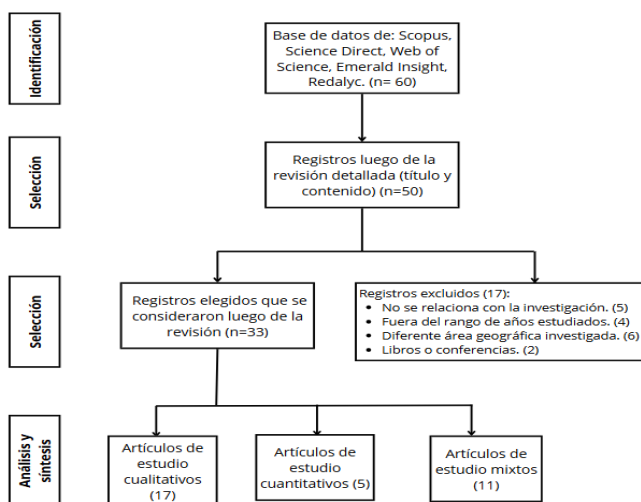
Identificación

Base de datos de: Scopus, Science Direct, Web of Science, Emerald Insight, Redalyc. (n= 60)

Selección

Registros luego de la revisión detallada (título y contenido) (n=50)

Selección

Registros elegidos que se consideraron luego de la revisión (n=33)

Registros excluidos (17):
- No se relaciona con la investigación. (5)
- Fuera del rango de años estudiados. (4)
- Diferente área geográfica investigada. (6)
- Libros o conferencias. (2)

Análisis y síntesis

Artículos de estudio cualitativos (17)

Artículos de estudio cuantitativos (5)

Artículos de estudio mixtos (11)